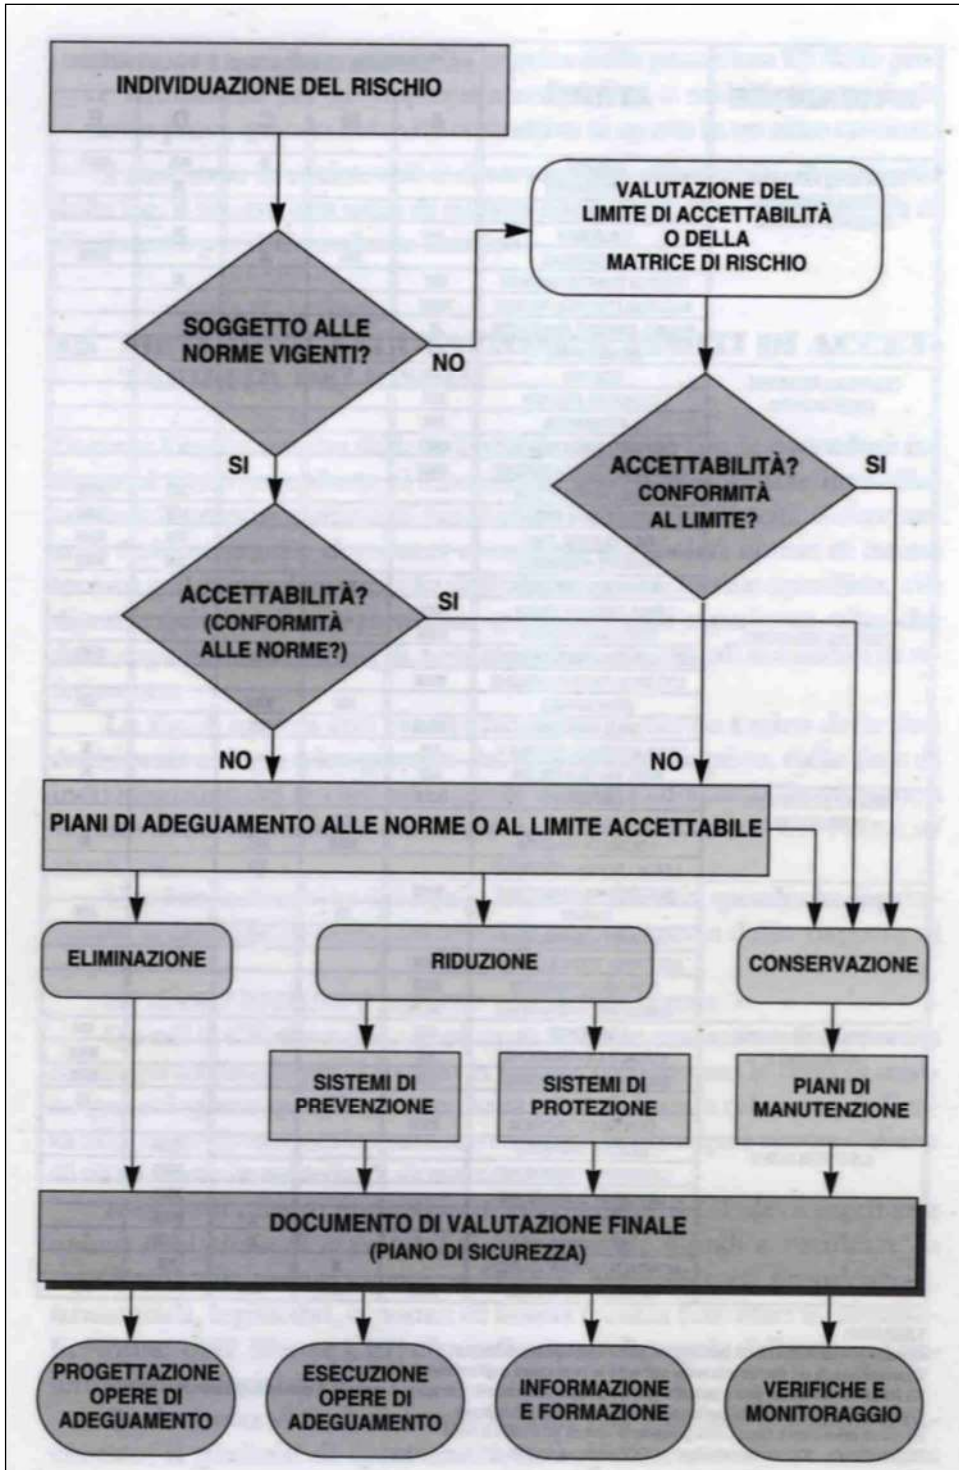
INDIVIDUAZIONE DEL RISCHIO

VALUTAZIONE DEL LIMITE DI ACCETTABILITÀ O DELLA MATRICE DI RISCHIO

SOGGETTO ALLE NORME VIGENTI?

NO

SI

ACCETTABILITÀ? CONFORMITÀ AL LIMITE?

SI

ACCETTABILITÀ? (CONFORMITÀ ALLE NORME?)

SI

NO

NO

PIANI DI ADEGUAMENTO ALLE NORME O AL LIMITE ACCETTABILE

ELIMINAZIONE

RIDUZIONE

CONSERVAZIONE

SISTEMI DI PREVENZIONE

SISTEMI DI PROTEZIONE

PIANI DI MANUTENZIONE

DOCUMENTO DI VALUTAZIONE FINALE (PIANO DI SICUREZZA)

PROGETTAZIONE OPERE DI ADEGUAMENTO

ESECUZIONE OPERE DI ADEGUAMENTO

INFORMAZIONE E FORMAZIONE

VERIFICHE E MONITORAGGIO